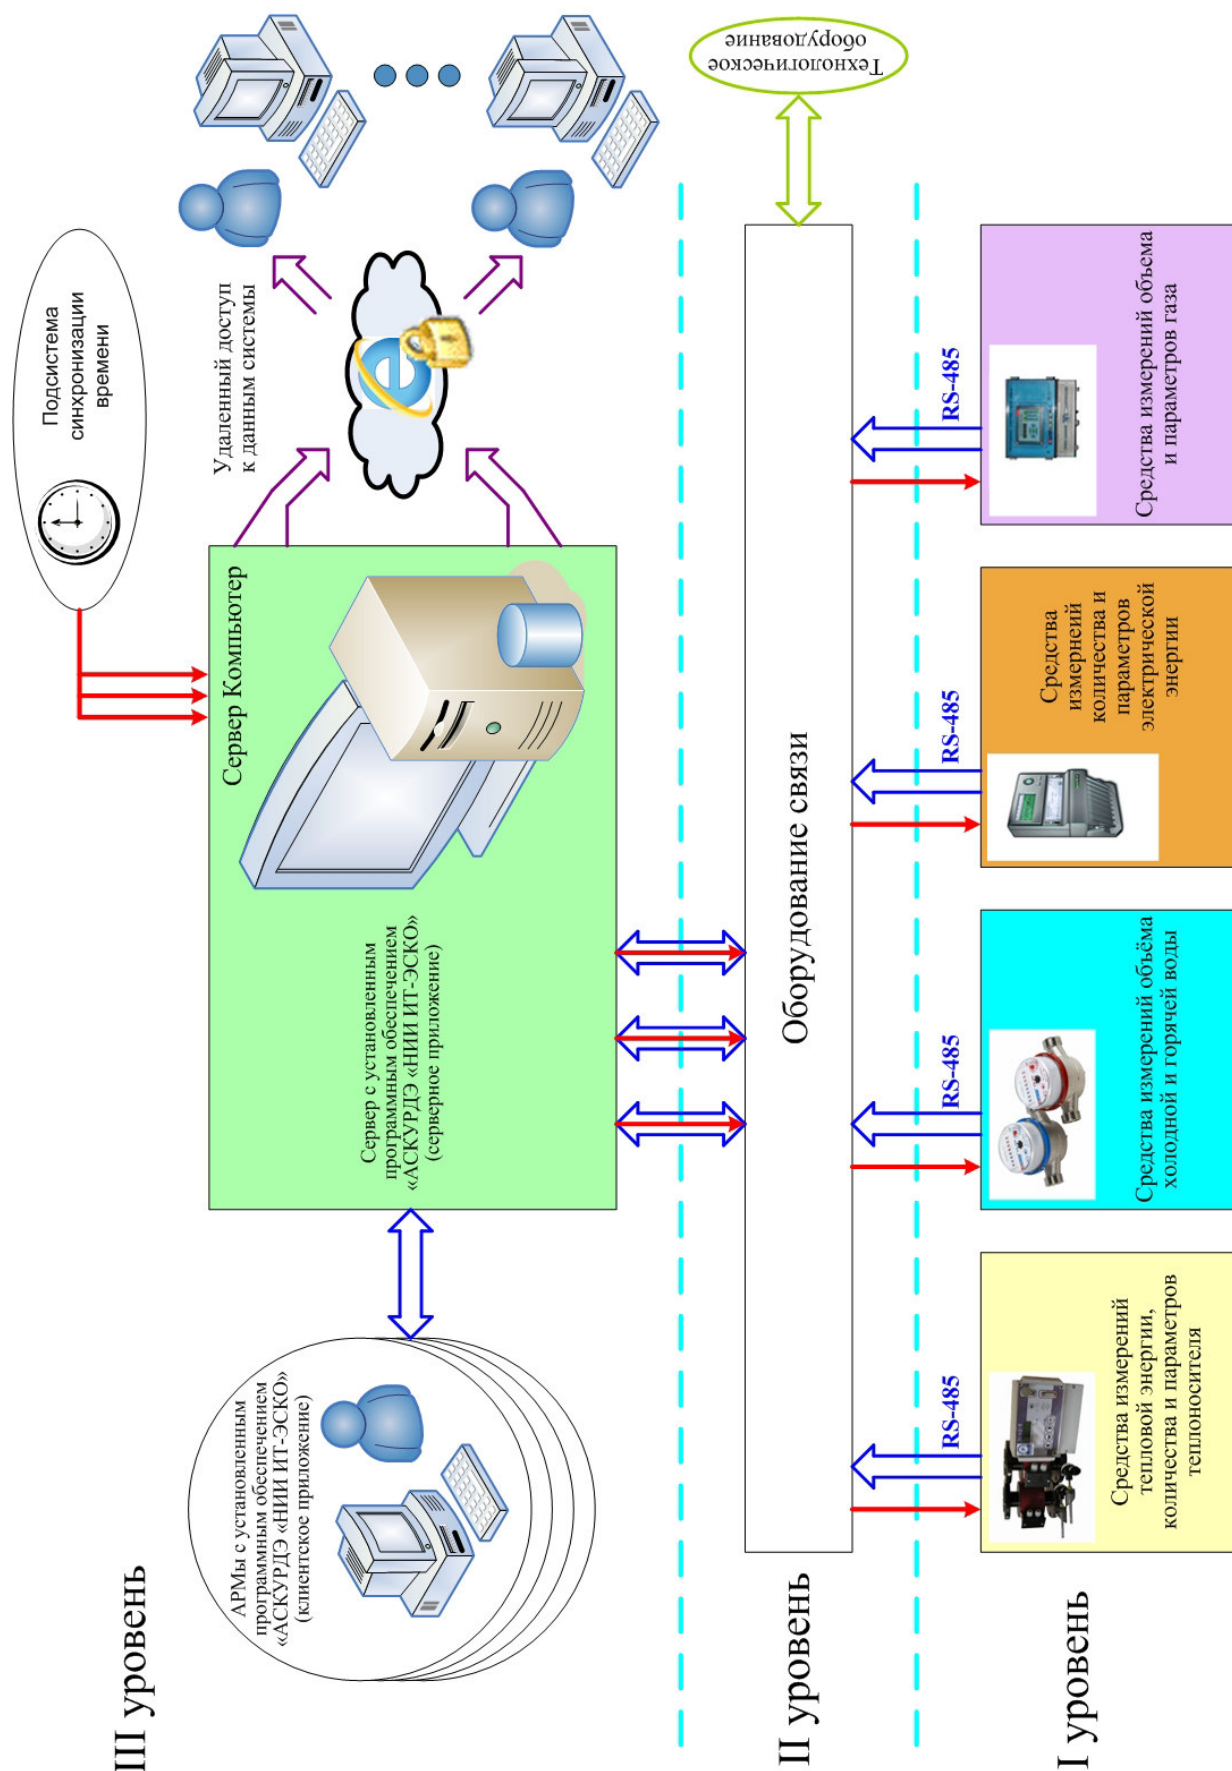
III уровень

II уровень

I уровень

Подсистема синхронизации времени

Удаленный доступ к данным системы

Технологическое оборудование

Сервер Компьютер

Сервер с установленным программным обеспечением «АСКУРДЭ «НИИ ИТ-ЭСКО» (серверное приложение)

АРМы с установленным программным обеспечением «АСКУРДЭ «НИИ ИТ-ЭСКО» (клиентское приложение)

Оборудование связи

RS-485

RS-485

RS-485

RS-485

Средства измерений объема и параметров газа

Средства измерений количества и параметров электрической энергии

Средства измерений объёма холодной и горячей воды

Средства измерений тепловой энергии, количества и параметров теплоносителя